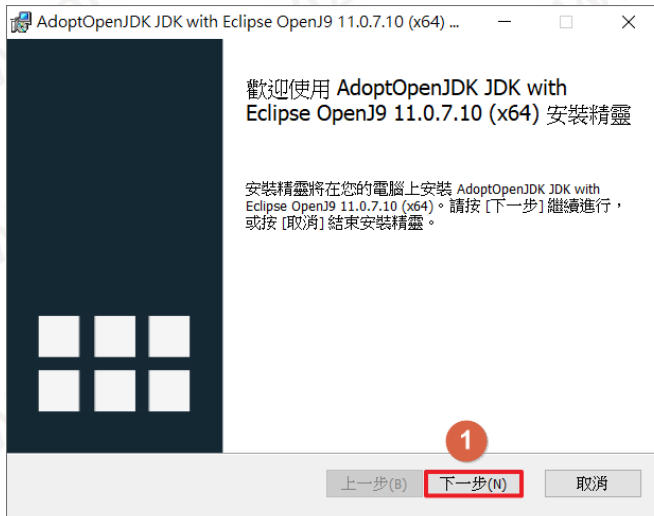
AdoptOpenJDK JDK with Eclipse OpenJ9 11.0.7.10 (x64) ...

歡迎使用 AdoptOpenJDK JDK with Eclipse OpenJ9 11.0.7.10 (x64) 安裝精靈

安裝精靈將在您的電腦上安裝 AdoptOpenJDK JDK with Eclipse OpenJ9 11.0.7.10 (x64)。請按 [下一步] 繼續進行，或按 [取消] 結束安裝精靈。

1

上一步(B)
下一步(N)
取消